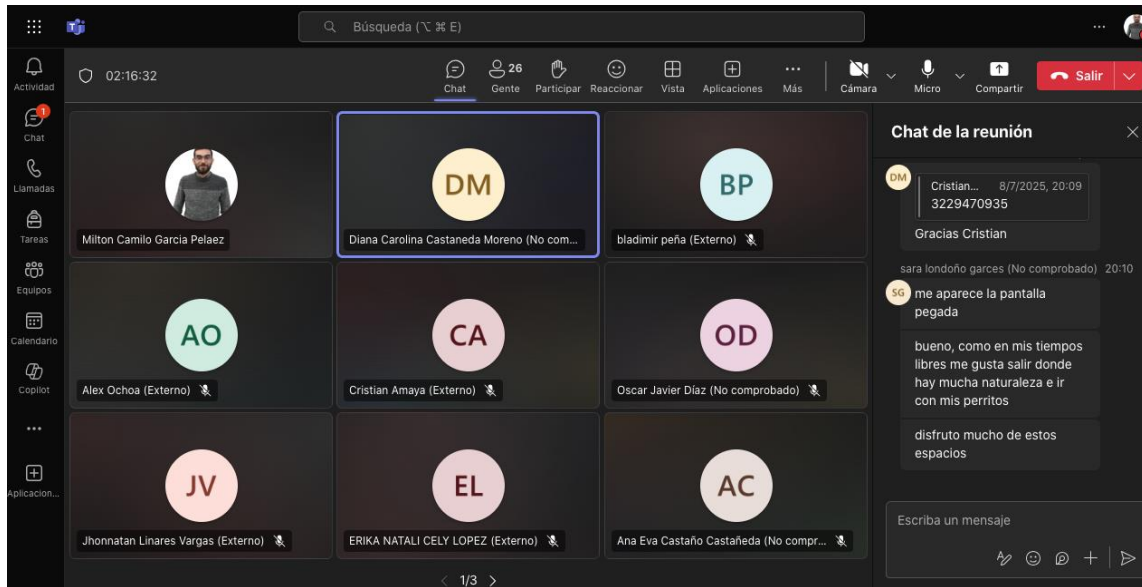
Búsqueda (⌥ ⌘ E)

Actividad
Chat
Llamadas
Tareas
Equipos
Calendario
Copilot
...
Aplicacion...

02:16:32

Chat
26 Gente
Participar
Reaccionar
Vista
Aplicaciones
Más
Cámara
Micro
Compartir
Salir

Milton Camilo Garcia Pelaez

DM
Diana Carolina Castaneda Moreno (No com...

BP
bladimir peña (Externo)

AO
Alex Ochoa (Externo)

CA
Cristian Amaya (Externo)

OD
Oscar Javier Díaz (No comprobado)

JV
Jhonnatan Linares Vargas (Externo)

EL
ERIKA NATALI CELY LOPEZ (Externo)

AC
Ana Eva Castaño Castañeda (No compr...

1/3

Chat de la reunión

DM
Cristian... 8/7/2025, 20:09
3229470935
Gracias Cristian

sara londoño garces (No comprobado) 20:10
SG
me aparece la pantalla pegada

bueno, como en mis tiempos libres me gusta salir donde hay mucha naturaleza e ir con mis perritos

disfruto mucho de estos espacios

Escriba un mensaje